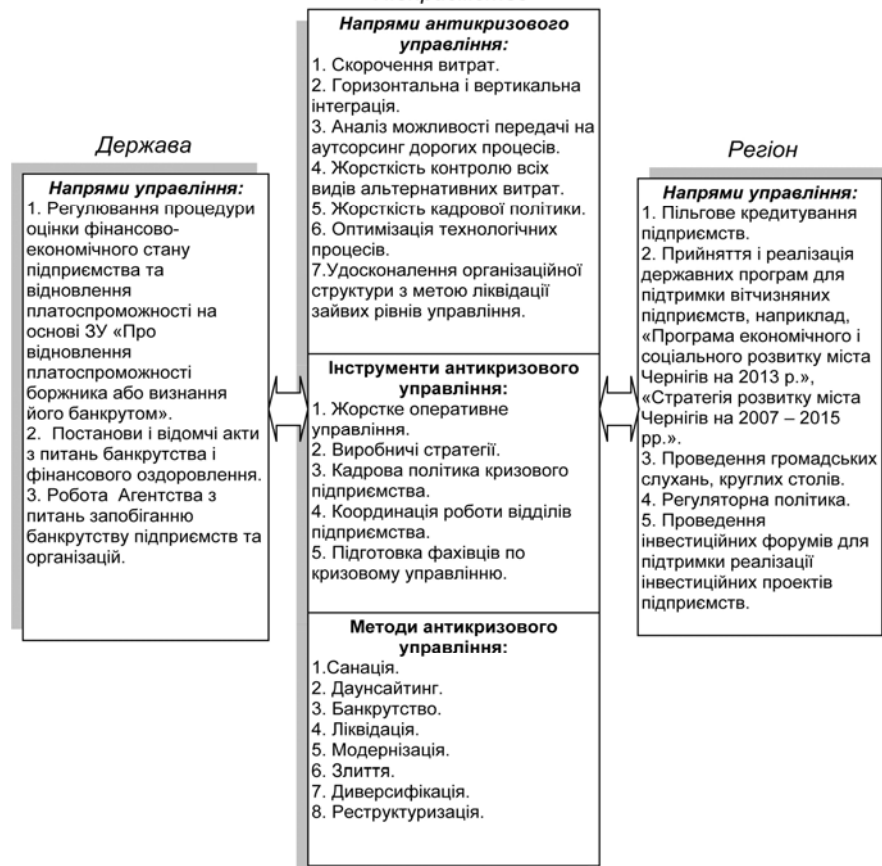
Держава

Напрями управління:
1. Регулювання процедури оцінки фінансово-економічного стану підприємства та відновлення платоспроможності на основі ЗУ «Про відновлення платоспроможності боржника або визнання його банкрутом».
2. Постанови і відомчі акти з питань банкрутства і фінансового оздоровлення.
3. Робота Агентства з питань запобіганню банкрутству підприємств та організацій.

Напрями антикризового управління:
1. Скорочення витрат.
2. Горизонтальна і вертикальна інтеграція.
3. Аналіз можливості передачі на аутсорсинг дорогих процесів.
4. Жорсткість контролю всіх видів альтернативних витрат.
5. Жорсткість кадрової політики.
6. Оптимізація технологічних процесів.
7.Удосконалення організаційної структури з метою ліквідації зайвих рівнів управління.

Інструменти антикризового управління:
1. Жорстке оперативне управління.
2. Виробничі стратегії.
3. Кадрова політика кризового підприємства.
4. Координація роботи відділів підприємства.
5. Підготовка фахівців по кризовому управлінню.

Методи антикризового управління:
1.Санація.
2. Даунсайтинг.
3. Банкрутство.
4. Ліквідація.
5. Модернізація.
6. Злиття.
7. Диверсифікація.
8. Реструктуризація.

Регіон

Напрями управління:
1. Пільгове кредитування підприємств.
2. Прийняття і реалізація державних програм для підтримки вітчизняних підприємств, наприклад, «Програма економічного і соціального розвитку міста Чернігів на 2013 р.», «Стратегія розвитку міста Чернігів на 2007 – 2015 рр.».
3. Проведення громадських слухань, круглих столів.
4. Регуляторна політика.
5. Проведення інвестиційних форумів для підтримки реалізації інвестиційних проектів підприємств.